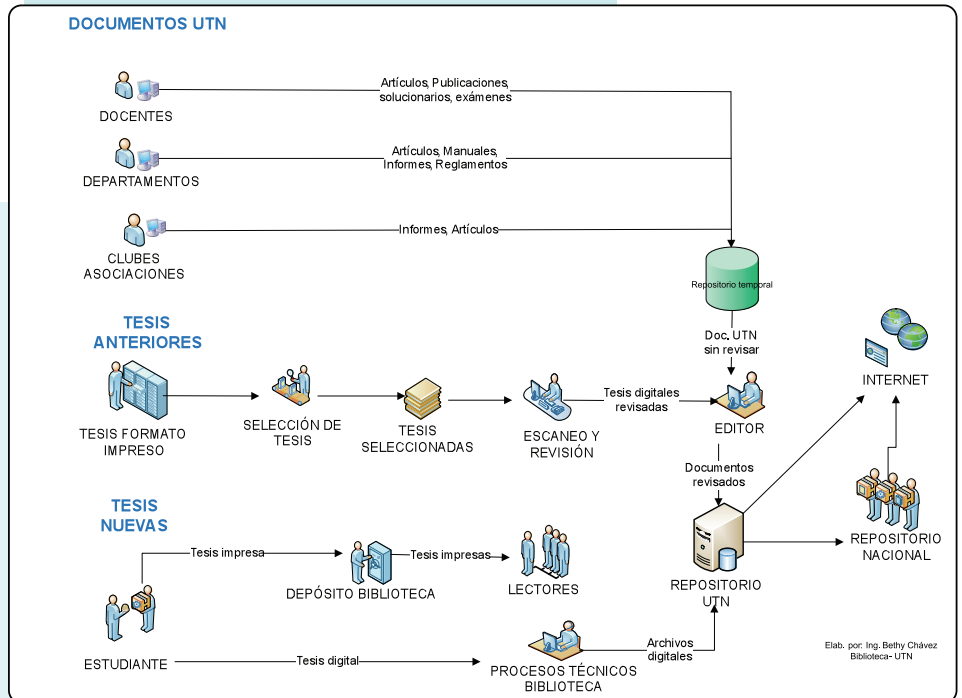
DOCUMENTOS UTN

DOCENTES

Artículos, Publicaciones, solucionarios, exámenes

DEPARTAMENTOS

Artículos, Manuales, Informes, Reglamentos

CLUBES ASOCIACIONES

Informes, Artículos

Repositorio temporal

Doc. UTN sin revisar

TESIS ANTERIORES

TESIS FORMATO IMPRESO

SELECCIÓN DE TESIS

TESIS SELECCIONADAS

ESCANEO Y REVISIÓN

Tesis digitales revisadas

EDITOR

INTERNET

Documentos revisados

TESIS NUEVAS

Tesis impresa

DEPÓSITO BIBLIOTECA

Tesis impresas

LECTORES

REPOSITORIO UTN

REPOSITORIO NACIONAL

ESTUDIANTE

Tesis digital

PROCESOS TÉCNICOS BIBLIOTECA

Archivos digitales

Elab. por: Ing. Bethy Chávez
Biblioteca- UTN